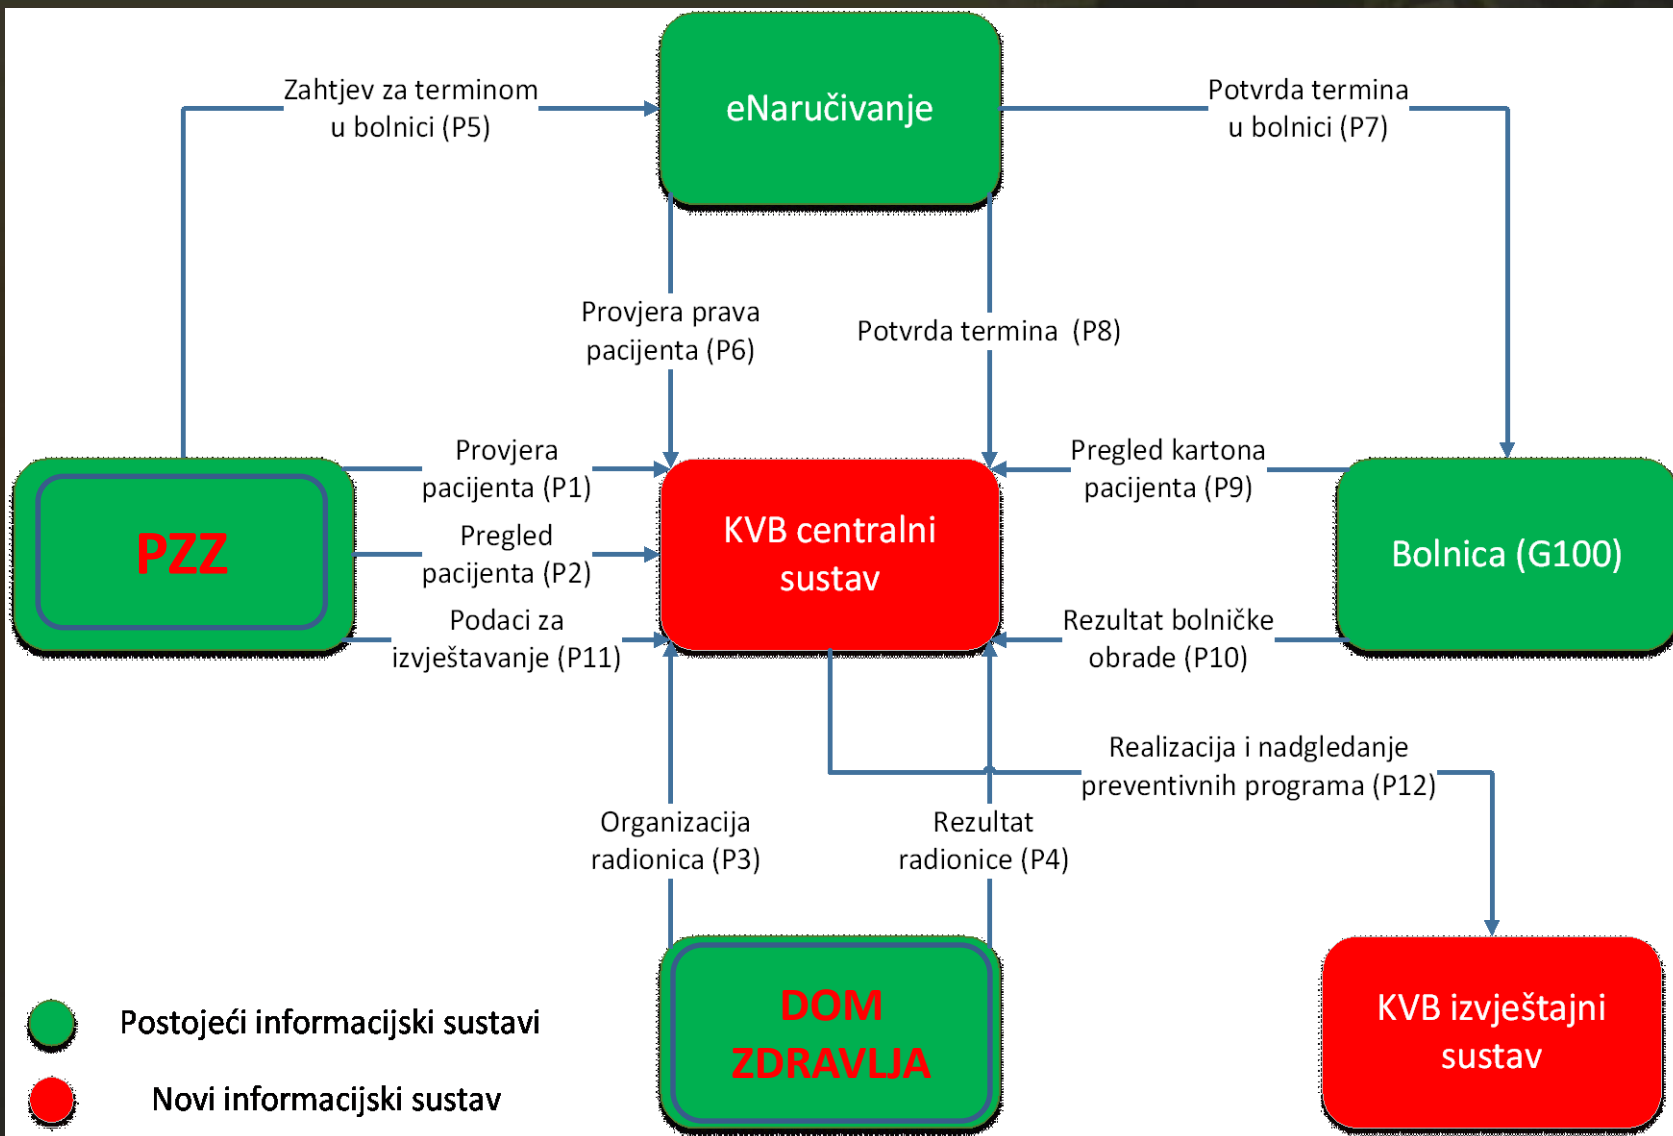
Zahtjev za terminom u bolnici (P5)

eNaručivanje

Potvrda termina u bolnici (P7)

Provjera prava pacijenta (P6)

Potvrda termina (P8)

Provjera pacijenta (P1)

Pregled kartona pacijenta (P9)

PZZ

Pregled pacijenta (P2)

KVB centralni sustav

Bolnica (G100)

Podaci za izvještavanje (P11)

Rezultat bolničke obrade (P10)

Realizacija i nadgledanje preventivnih programa (P12)

Organizacija radionica (P3)

Rezultat radionice (P4)

Postojeći informacijski sustavi

Novi informacijski sustav

DOM ZDRAVLJA

KVB izvještajni sustav